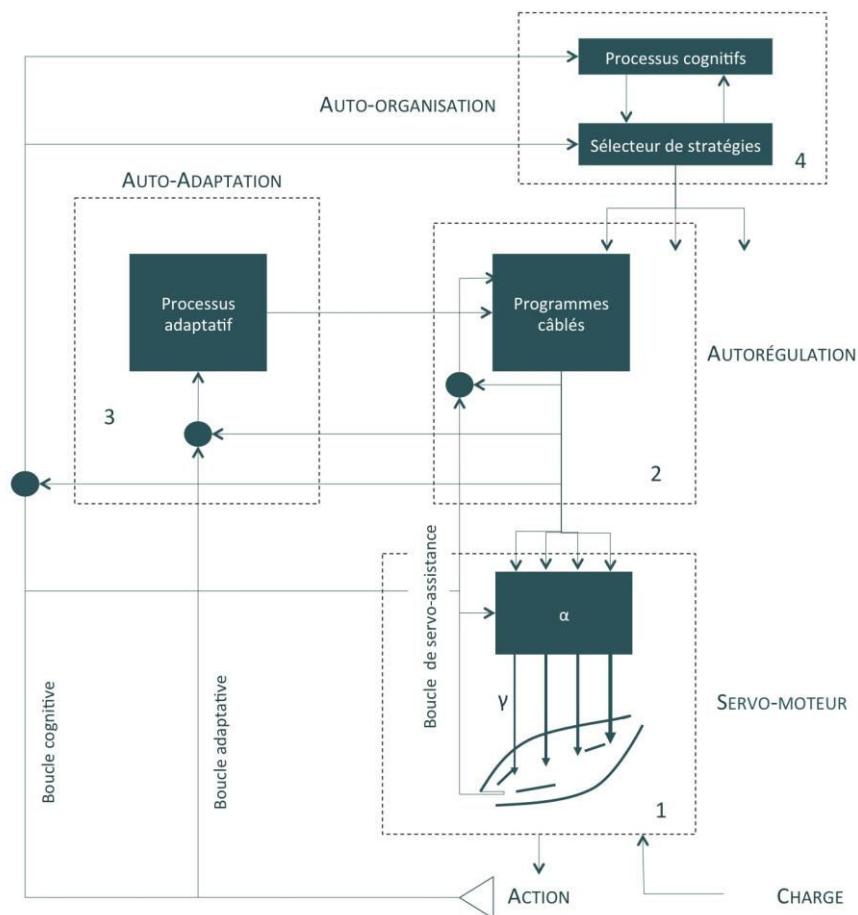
Processus cognitifs

AUTO-ORGANISATION

Sélecteur de stratégies

4

AUTO-ADAPTATION

Processus adaptatif

Programmes câblés

AUTORÉGULATION

3

2

Boucle de servo-assistance

α

γ

SERVO-MOTEUR

Boucle cognitive

Boucle adaptative

1

ACTION

CHARGE